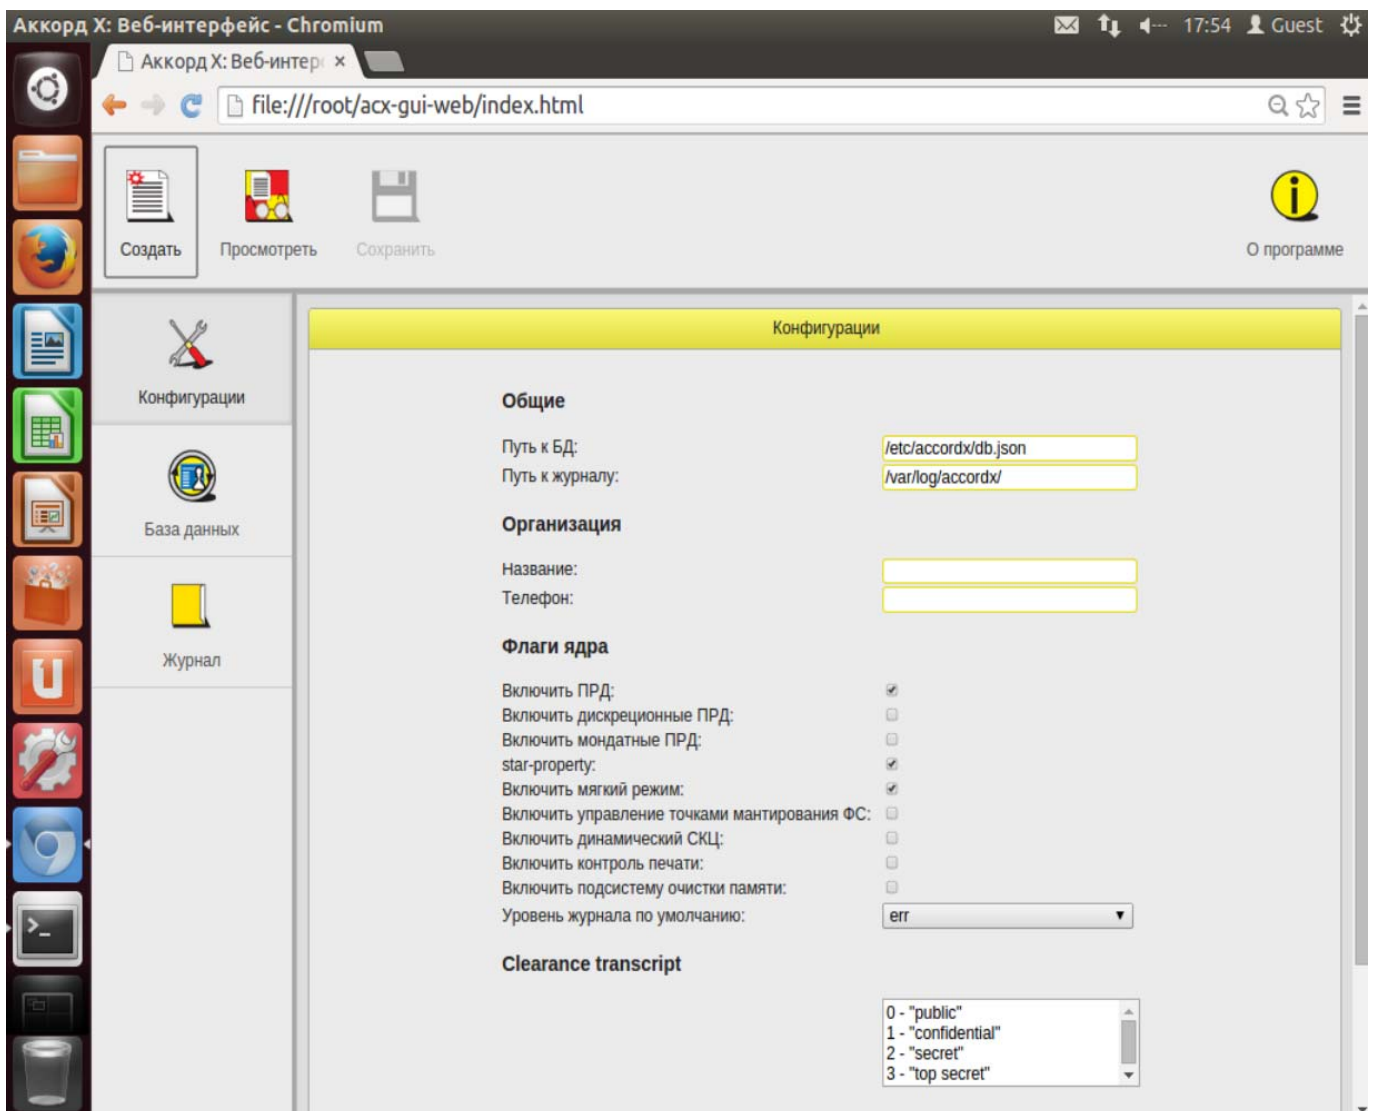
Аккорд X: Веб-интерфейс - Chromium

17:54 Guest

Аккорд X: Веб-интер ×

file:///root/acx-gui-web/index.html

Создать Просмотреть Сохранить О программе

Конфигурации

База данных

Журнал

Конфигурации

Общие

Путь к БД: /etc/accordx/db.json
Путь к журналу: /var/log/accordx/

Организация

Название:
Телефон:

Флаги ядра

Включить ПРД:
Включить дискреционные ПРД:
Включить мондатные ПРД:
star-property:
Включить мягкий режим:
Включить управление точками мантирования ФС:
Включить динамический СКЦ:
Включить контроль печати:
Включить подсистему очистки памяти:
Уровень журнала по умолчанию: err

Clearance transcript

0 - "public"
1 - "confidential"
2 - "secret"
3 - "top secret"